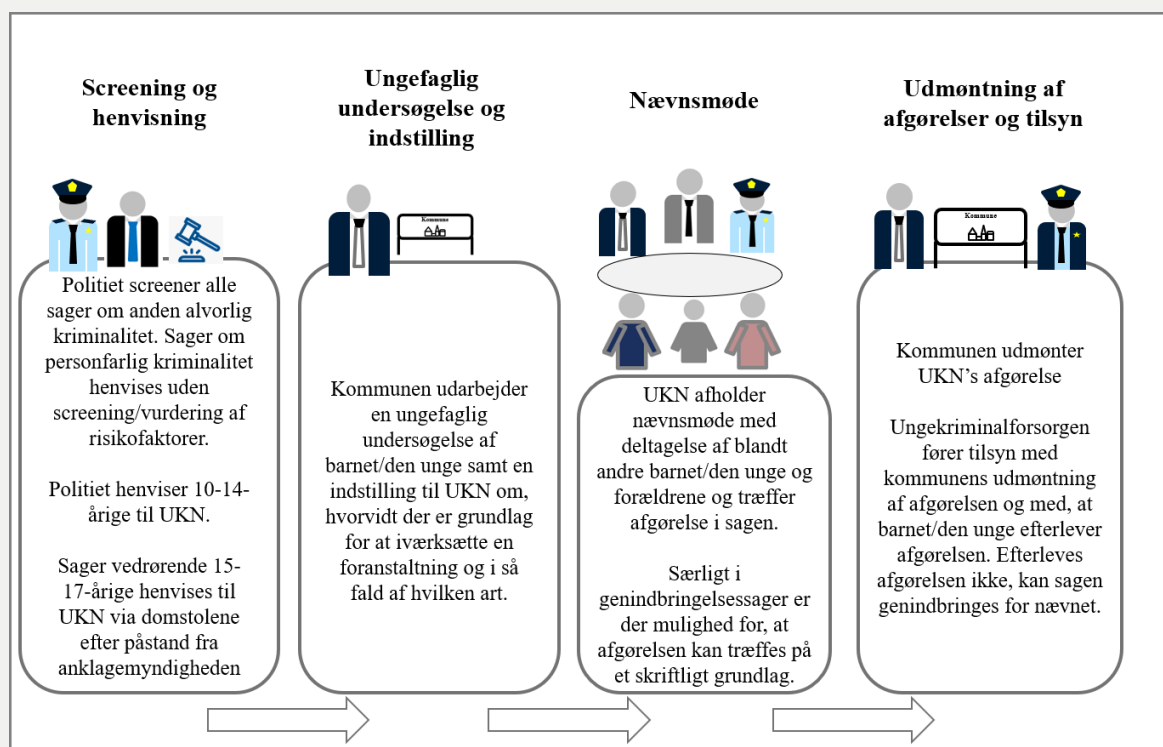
Screening og henvisning

Ungefaglig undersøgelse og indstilling

Nævnsmøde

Udmøntning af afgørelser og tilsyn

Kommune

Kommune

Politiet screener alle sager om anden alvorlig kriminalitet. Sager om personfarlig kriminalitet henvises uden screening/vurdering af risikofaktorer.

Politiet henviser 10-14-årige til UKN.

Sager vedrørende 15-17-årige henvises til UKN via domstolene efter påstand fra anklagemyndigheden

Kommunen udarbejder en ungefaglig undersøgelse af barnet/den unge samt en indstilling til UKN om, hvorvidt der er grundlag for at iværksætte en foranstaltning og i så fald af hvilken art.

UKN afholder nævnsmøde med deltagelse af blandt andre barnet/den unge og forældrene og træffer afgørelse i sagen.

Særligt i genindbringelsessager er der mulighed for, at afgørelsen kan træffes på et skriftligt grundlag.

Kommunen udmønter UKN's afgørelse

Ungekriminalforsorgen fører tilsyn med kommunens udmøntning af afgørelsen og med, at barnet/den unge efterlever afgørelsen. Efterleves afgørelsen ikke, kan sagen genindbringes for nævnet.